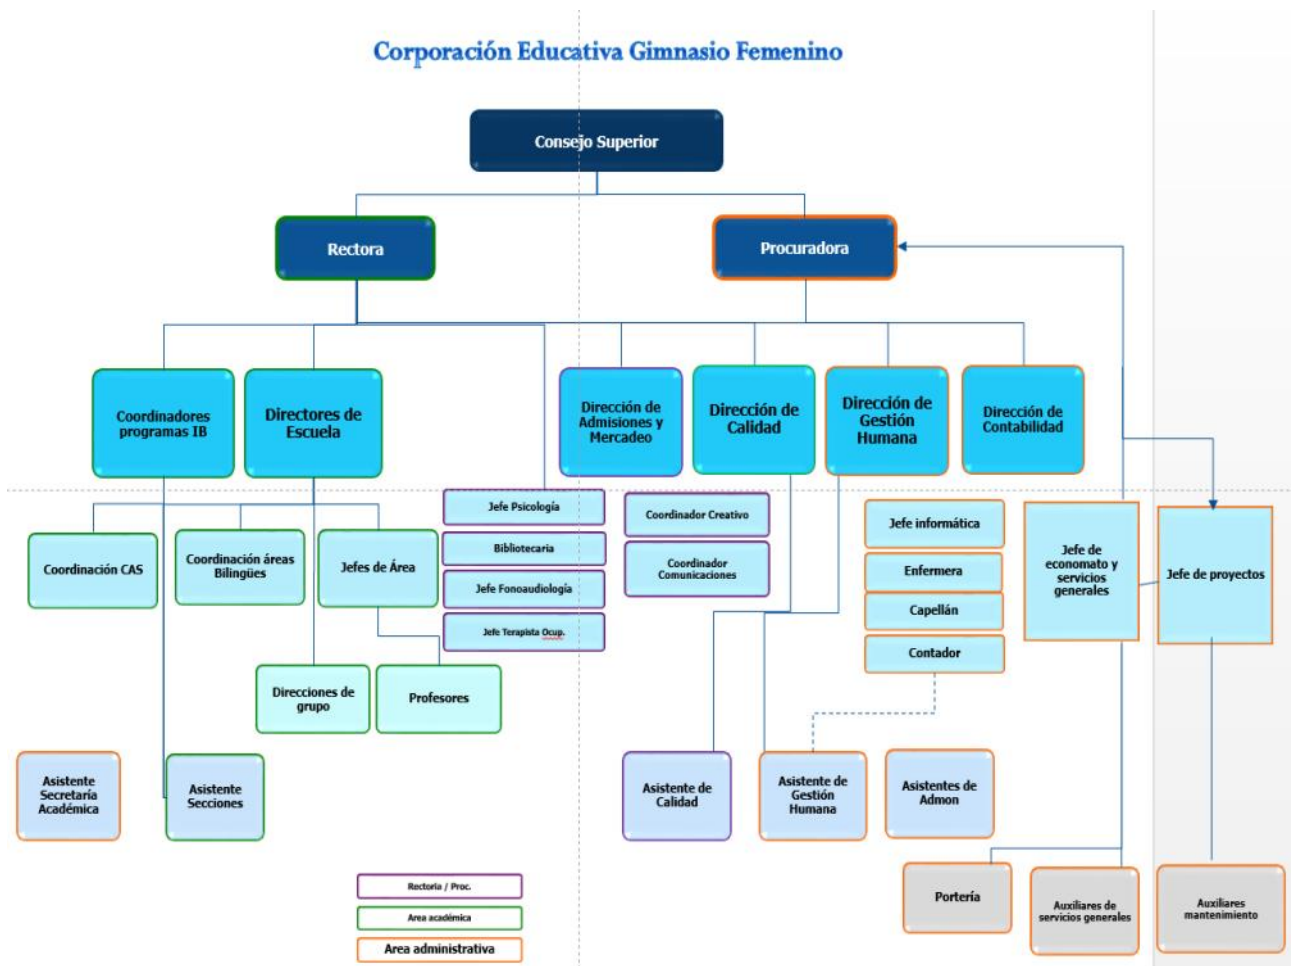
Corporación Educativa Gimnasio Femenino

Consejo Superior

Rectora

Procuradora

Coordinadores programas IB

Directores de Escuela

Dirección de Admisiones y Mercadeo

Dirección de Calidad

Dirección de Gestión Humana

Dirección de Contabilidad

Jefe Psicología

Bibliotecaria

Jefe Fonoaudiología

Jefe Terapista Ocup.

Coordinador Creativo

Coordinador Comunicaciones

Jefe informática

Enfermera

Capellán

Contador

Jefe de economato y servicios generales

Jefe de proyectos

Coordinación CAS

Coordinación áreas Bilingües

Jefes de Área

Direcciones de grupo

Profesores

Asistente Secretaría Académica

Asistente Secciones

Asistente de Calidad

Asistente de Gestión Humana

Asistentes de Admon

Portería

Auxiliares de servicios generales

Auxiliares mantenimiento

Rectoria / Proc.

Area académica

Area administrativa